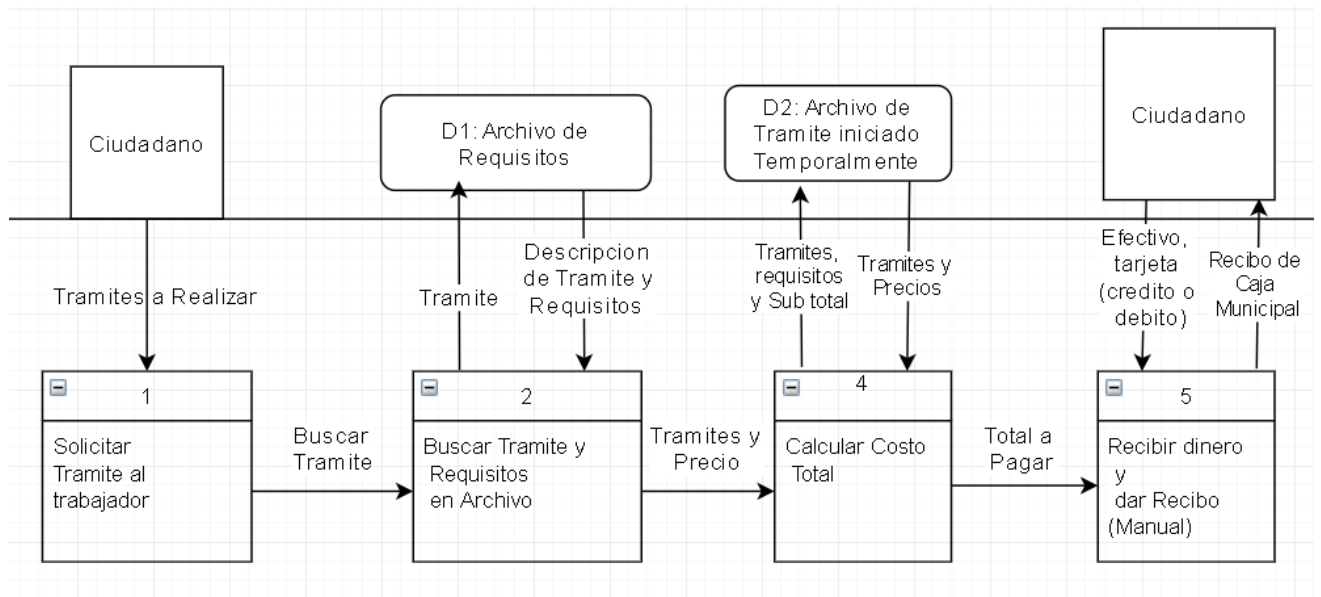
Ciudadano

D1: Archivo de Requisitos

D2: Archivo de Tramite iniciado Temporalmente

Ciudadano

Tramites a Realizar

Tramite

Descripcion de Tramite y Requisitos

Tramites, requisitos y Sub total

Tramites y Precios

Efectivo, tarjeta (credito o debito)

Recibo de Caja Municipal

1

Solicitar Tramite al trabajador

Buscar Tramite

2

Buscar Tramite y Requisitos en Archivo

Tramites y Precio

4

Calcular Costo Total

Total a Pagar

5

Recibir dinero y dar Recibo (Manual)